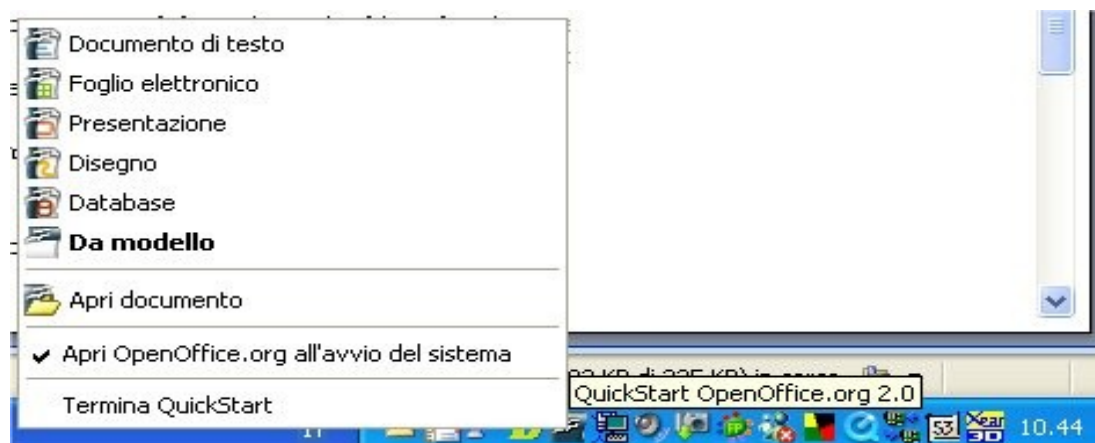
Documento di testo
Foglio elettronico
Presentazione
Disegno
Database
**Da modello**

Apri documento

✔ Apri OpenOffice.org all'avvio del sistema

Termina QuickStart

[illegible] KB di 325 KB) in corso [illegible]

QuickStart OpenOffice.org 2.0

53

10.44